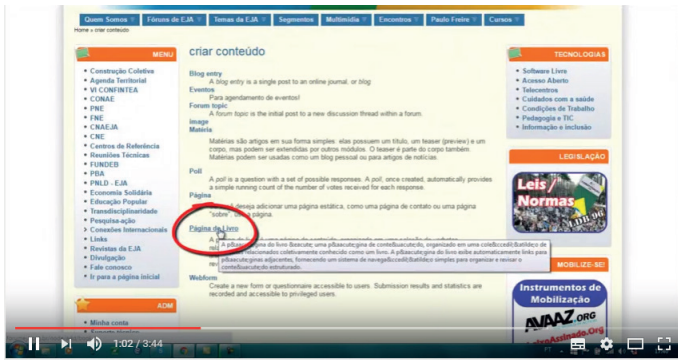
Quem Somos | Fóruns de EJA | Temas da EJA | Segmentos | Multimídia | Encontros | Paulo Freire | Cursos

Home » criar conteúdo

MENU
Construção Coletiva
Agenda Territorial
VI CONFINTEA
CONAE
PNE
FNE
CNAEJA
CNE
Centros de Referência
Reuniões Técnicas
FUNDEB
PBA
PNLD - EJA
Economia Solidária
Educação Popular
Transdisciplinaridade
Pesquisa-ação
Conexões Internacionais
Links
Revistas da EJA
Divulgação
Fale conosco
Ir para a página inicial

ADM
Minha conta

criar conteúdo

Blog entry
A blog entry is a single post to an online journal, or blog.
Eventos
Para agendamento de eventos!
Forum topic
A forum topic is the initial post to a new discussion thread within a forum.
Image
Matéria
Matérias são artigos em sua forma simples: elas possuem um título, um teaser (preview) e um corpo, mas podem ser extendidas por outros módulos. O teaser é parte do corpo também. Matérias podem ser usadas como um blog pessoal ou para artigos de notícias.
Poll
A poll is a question with a set of possible responses. A poll, once created, automatically provides a simple running count of the number of votes received for each response.
Página
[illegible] deseja adicionar uma página estática, como uma página de contato ou uma página "sobre" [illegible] página.
Página de Livro
A p&aacute;gina do livro &eacute; uma p&aacute;gina de conte&uacute;do, organizado em uma cole&ccedil;&atilde;o de p&aacute;ginas relacionados coletivamente conhecido como um livro. A p&aacute;gina do livro exibe automaticamente links para p&aacute;ginas adjacentes, fornecendo um sistema de navega&ccedil;&atilde;o simples para organizar e revisar o conte&uacute;do estruturado.
Webform
Create a new form or questionnaire accessible to users. Submission results and statistics are recorded and accessible to privileged users.

TECNOLOGIAS
Software Livre
Acesso Aberto
Telecentros
Cuidados com a saúde
Condições de Trabalho
Pedagogia e TIC
Informação e inclusão

LEGISLAÇÃO
Leis / Normas
LDB 96

MOBILIZE-SE!
Instrumentos de Mobilização
AVAAZ.org
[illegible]

1:02 / 3:44